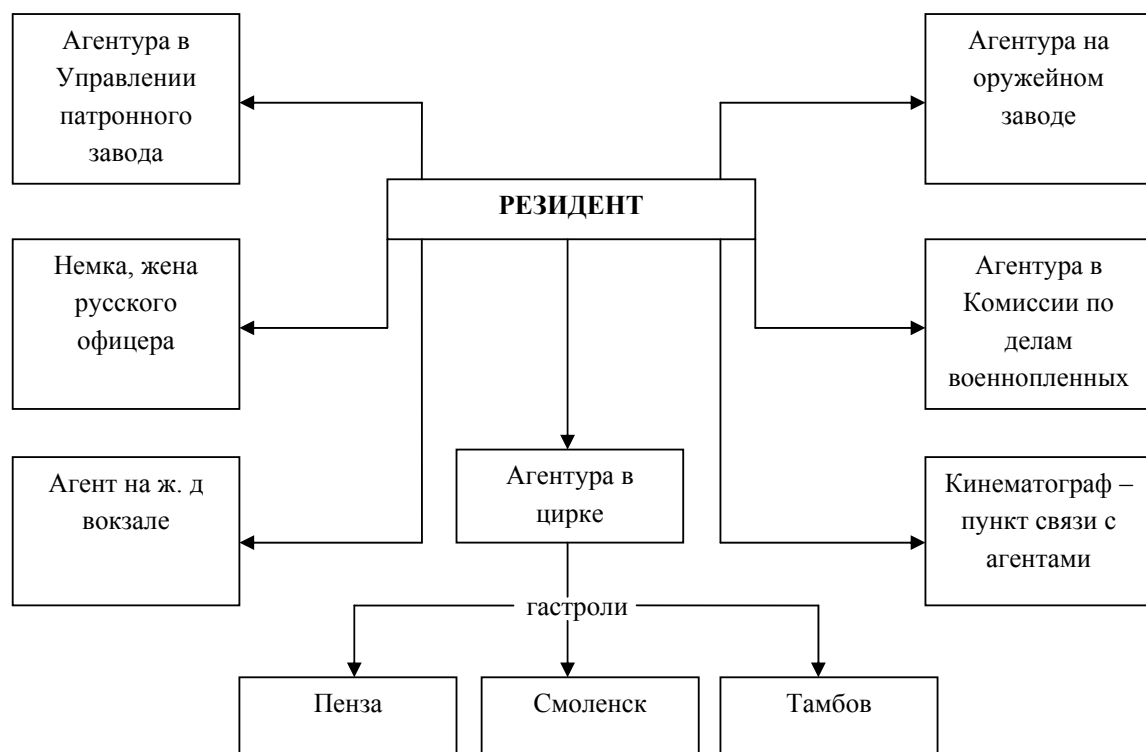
Агентура в Управлении патронного завода

Агентура на оружейном заводе

РЕЗИДЕНТ

Немка, жена русского офицера

Агентура в Комиссии по делам военнопленных

Агент на ж. д вокзале

Агентура в цирке

Кинематограф – пункт связи с агентами

гастроли

Пенза

Смоленск

Тамбов